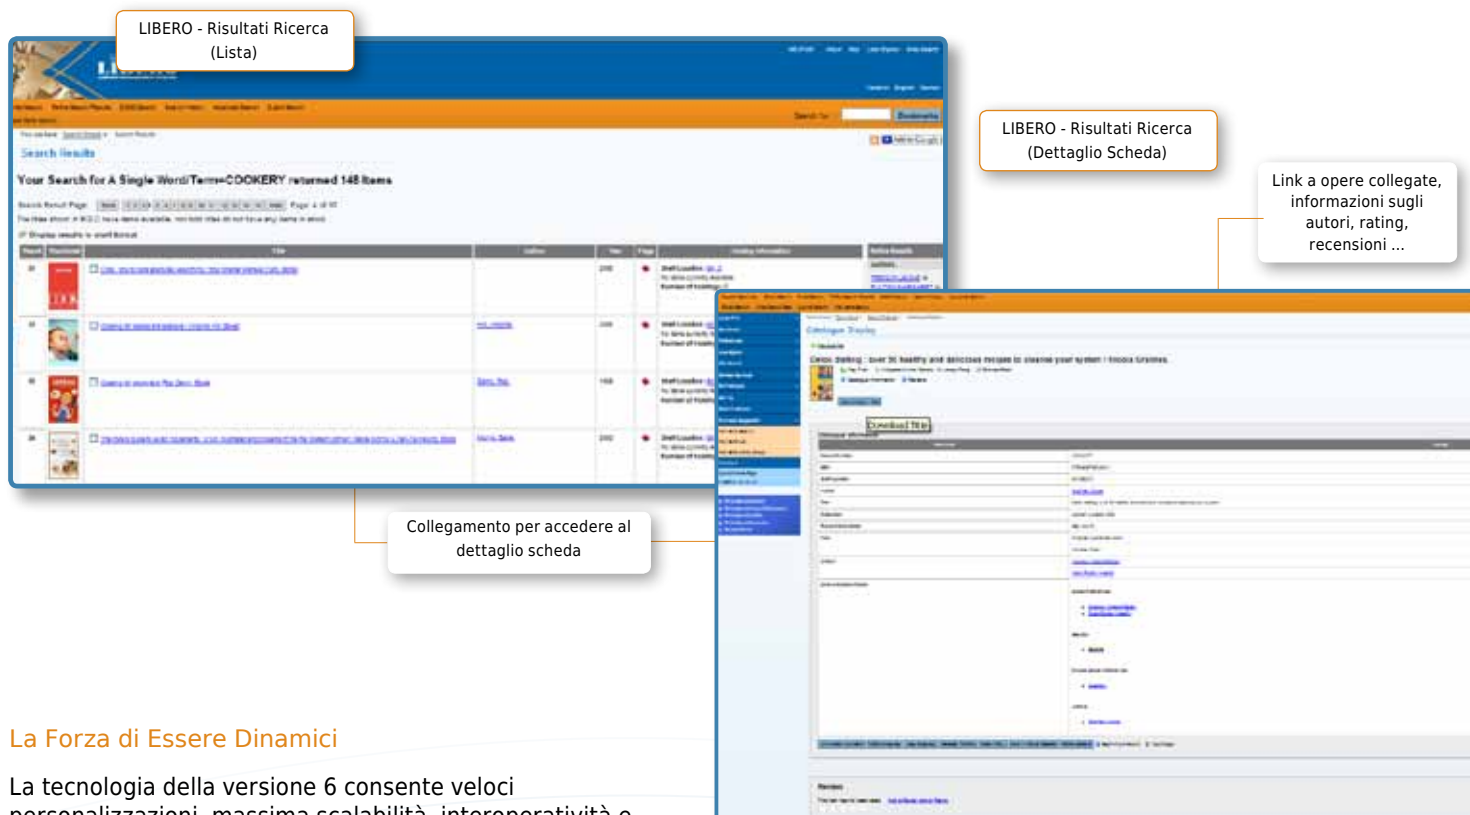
LIBERO - Risultati Ricerca (Lista)

LIBERO - Risultati Ricerca (Dettaglio Scheda)

Link a opere collegate, informazioni sugli autori, rating, recensioni ...

Search Results

Your Search for A Single Word/Term=COOKERY returned 148 items

Download Title

Collegamento per accedere al dettaglio scheda

La Forza di Essere Dinamici

La tecnologia della versione 6 consente veloci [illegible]